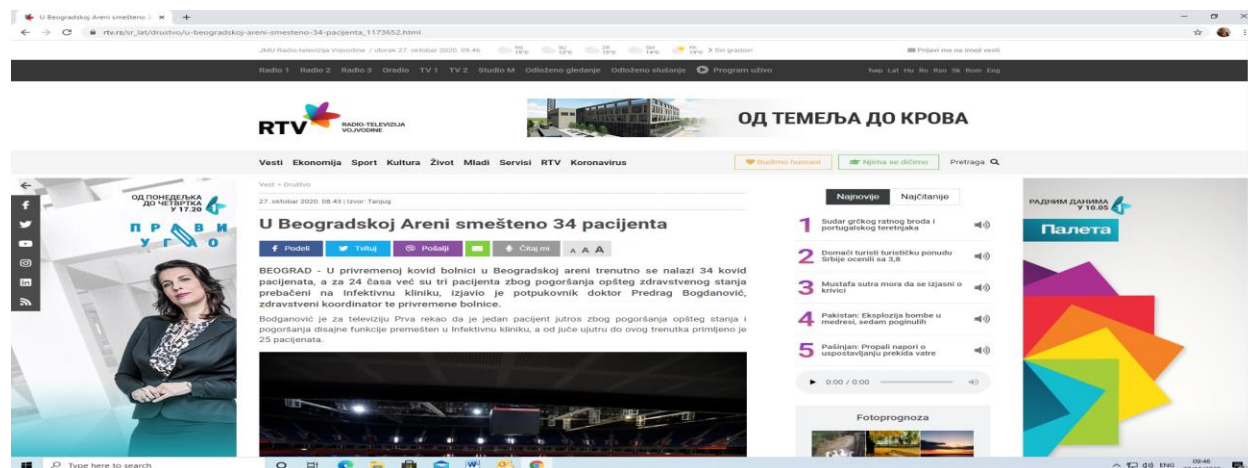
U Beogradskoj Areni smešteno 3 ×

rtv.rs/sr_lat/drustvo/u-beogradskoj-areni-smesteno-34-pacijenta_1173652.html

JMU Radio-televizija Vojvodine / utorak 27. oktobar 2020. 09:46 > Svi gradovi

Prijavi me na imejl vesti

Radio 1 Radio 2 Radio 3 Oradio TV 1 TV 2 Studio M Odloženo gledanje Odloženo slušanje Program uživo

Ћир Lat Hu Ro Rsn Sk Rom Eng

RTV RADIO-TELEVIZIJA VOJVODINE

ОД ТЕМЕЉА ДО КРОВА

Vesti Ekonomija Sport Kultura Život Mladi Servisi RTV Koronavirus

Budimo humani Njima se dičimo Pretraga

ОД ПОНЕДЕЉКА ДО ЧЕТВРТКА У 17.20

ПРАВИ УГАО

Vesti » Društvo

27. oktobar 2020. 08:43 | Izvor: Tanjug

U Beogradskoj Areni smešteno 34 pacijenta

Podeli Tvituj Pošalji Čitaj mi A A A

BEOGRAD - U privremenoj kovid bolnici u Beogradskoj areni trenutno se nalazi 34 kovid pacijenata, a za 24 časa već su tri pacijenta zbog pogoršanja opšteg zdravstvenog stanja prebačeni na Infektivnu kliniku, izjavio je potpukovnik doktor Predrag Bogdanović, zdravstveni koordinator te privremene bolnice.

Bodganović je za televiziju Prva rekao da je jedan pacijent jutros zbog pogoršanja opšteg stanja i pogoršanja disajne funkcije premešten u Infektivnu kliniku, a od juče ujutru do ovog trenutka primljeno je 25 pacijenata.

Najnovije Najčitanije

1 Sudar grčkog ratnog broda i portugalskog teretnjaka

2 Domaći turisti turističku ponudu Srbije ocenili sa 3,8

3 Mustafa sutra mora da se izjasni o krivici

4 Pakistan: Eksplozija bombe u medresi, sedam poginulih

5 Pašinjan: Propali napori o uspostavljanju prekida vatre

0:00 / 0:00

Fotoprognoza

РАДНИМ ДАНИМА У 10.05

Палета

Type here to search

ENG 09:46